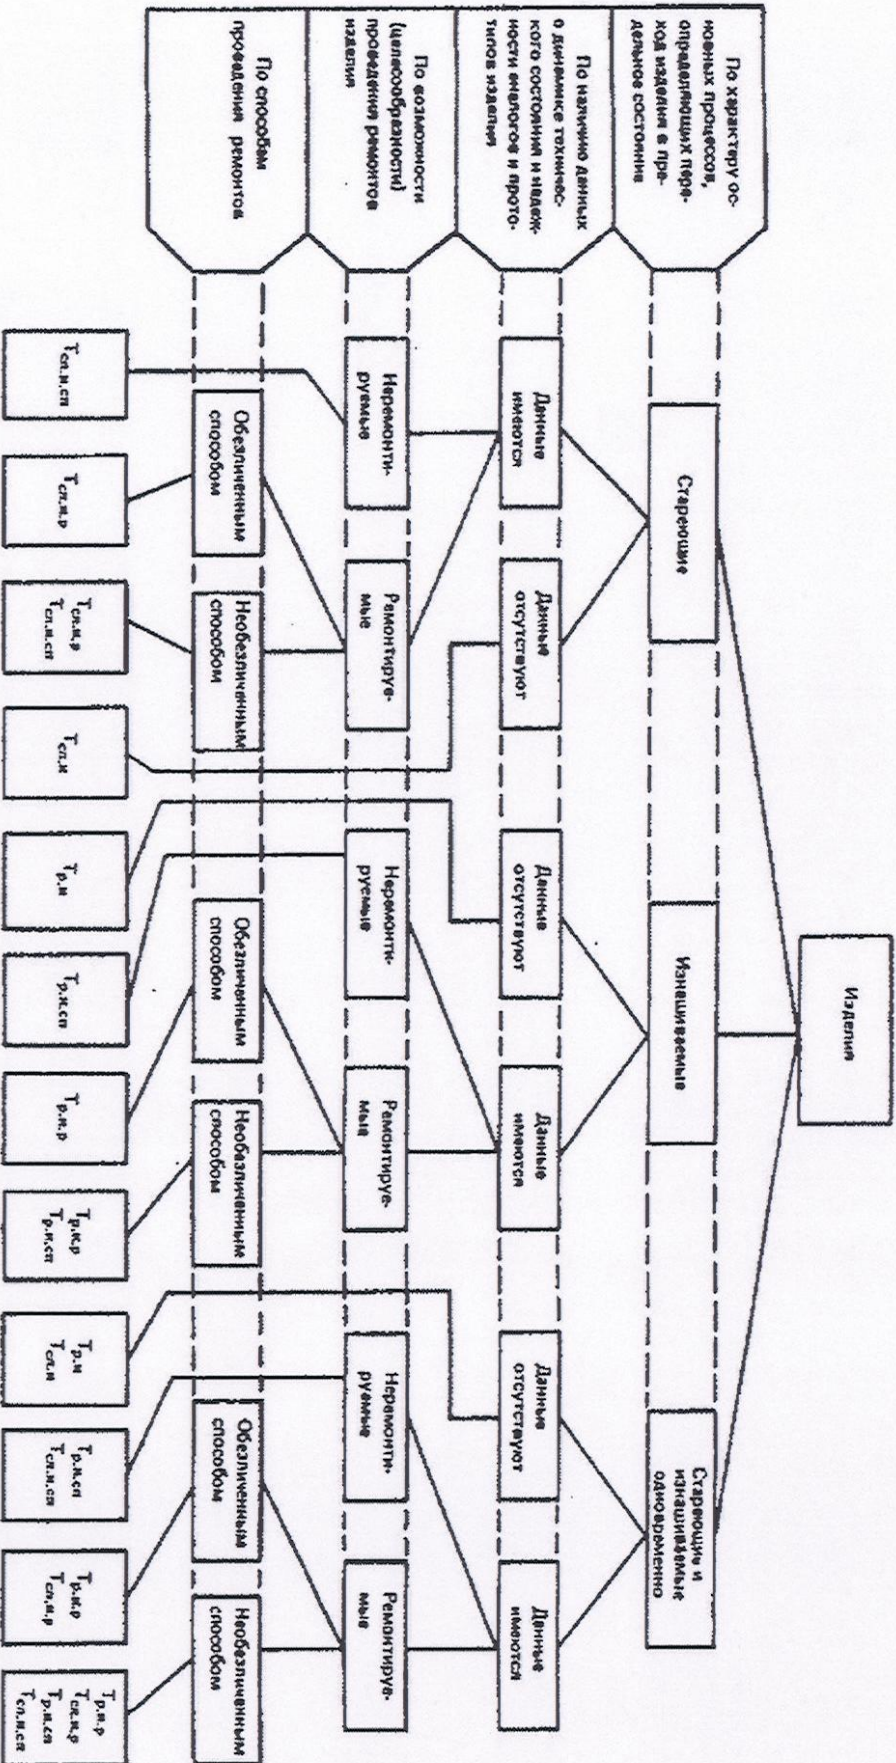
По характеру основных процессов, определяющих перехода изделия в предельное состояние

По наличию данных о динамике технического состояния и надежности аналогов и прототипов изделия

По возможности (целесообразности) проведения ремонтов изделия

По способам проведения ремонтов

Изделия

Стареющие

Изнашиваемые

Стареющие и изнашиваемые одновременно

Данные имеются

Данные отсутствуют

Данные отсутствуют

Данные имеются

Данные отсутствуют

Данные имеются

Неремонтируемые

Ремонтируемые

Неремонтируемые

Ремонтируемые

Неремонтируемые

Ремонтируемые

Обезличенным способом

Необезличенным способом

Обезличенным способом

Необезличенным способом

Обезличенным способом

Необезличенным способом

$T_{сл.н.сп}$

$T_{сл.н.р}$

$T_{сл.н.р}$ $T_{сл.н.сп}$

$T_{сл.н}$

$T_{р.н}$

$T_{р.н.сп}$

$T_{р.н.р}$

$T_{р.н.р}$ $T_{р.н.сп}$

$T_{р.н}$ $T_{сл.н}$

$T_{р.н.сп}$ $T_{сл.н.сп}$

$T_{р.н.р}$ $T_{сл.н.р}$

$T_{р.н.р}$ $T_{сл.н.р}$ $T_{р.н.сп}$ $T_{сл.н.сп}$